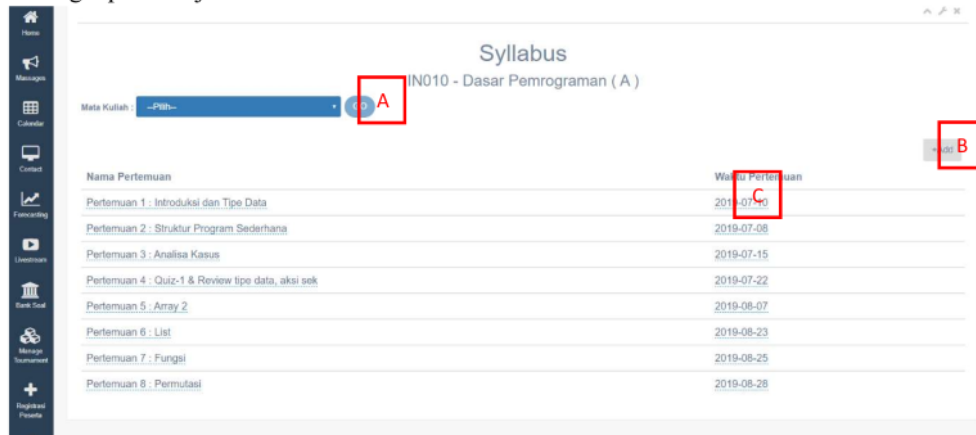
Home
Massages
Calendar
Contact
Forecasting
Livestream
Bank Soal
Manage Tournament
Registrasi Peserta

Syllabus
IN010 - Dasar Pemrograman ( A )

Mata Kuliah : --Pilih-- GO A

+Add B

| Nama Pertemuan | Waktu Pertemuan |
|---|---|
| Pertemuan 1 : Introduksi dan Tipe Data | 2019-07-10 |
| Pertemuan 2 : Struktur Program Sederhana | 2019-07-08 |
| Pertemuan 3 : Analisa Kasus | 2019-07-15 |
| Pertemuan 4 : Quiz-1 & Review tipe data, aksi sek | 2019-07-22 |
| Pertemuan 5 : Array 2 | 2019-08-07 |
| Pertemuan 6 : List | 2019-08-23 |
| Pertemuan 7 : Fungsi | 2019-08-25 |
| Pertemuan 8 : Permutasi | 2019-08-28 |

C